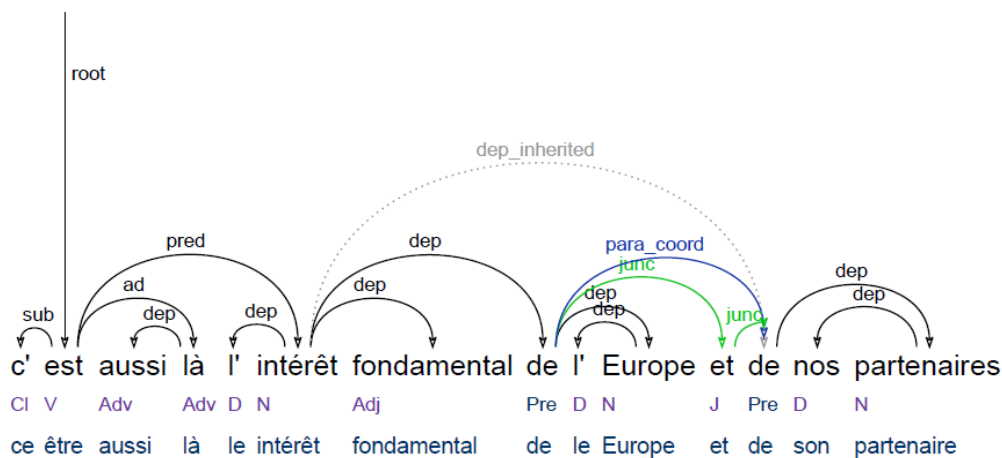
root

dep_inherited

pred

dep

para_coord

junc

ad

dep

dep

dep

dep

dep

dep

dep

junc

sub

dep

dep

c' est aussi là l' intérêt fondamental de l' Europe et de nos partenaires

Cl V Adv Adv D N Adj Pre D N J Pre D N

ce être aussi là le intérêt fondamental de le Europe et de son partenaire